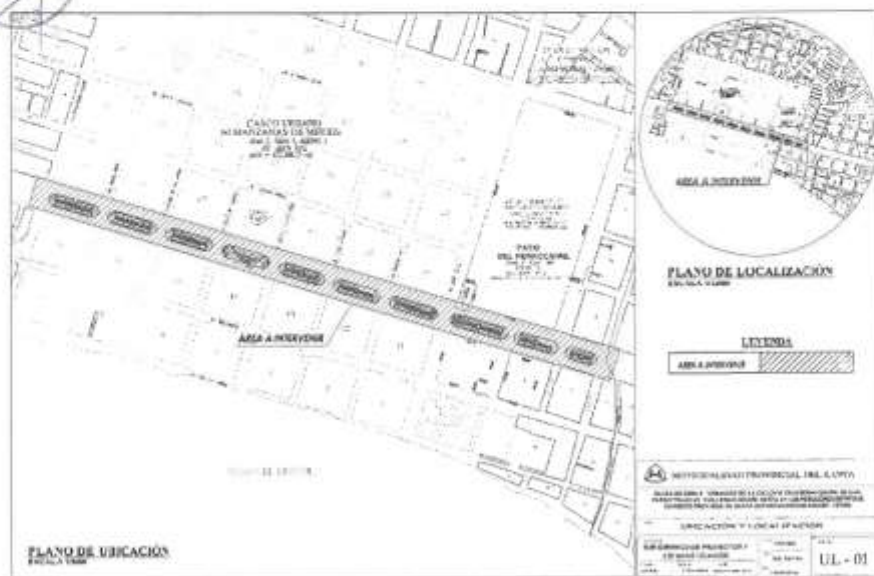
CASCO URBANO
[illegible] MANZANAS DE MIRAFLORES
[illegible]

PATIO
DEL FERROCARRIL

AREA A INTERVENIR

AREA A INTERVENIR

PLANO DE LOCALIZACIÓN
ESCALA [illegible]

LEYENDA

| AREA A INTERVENIR | |
|---|---|

MUNICIPALIDAD PROVINCIAL DEL SANTA

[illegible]

UBICACIÓN Y LOCALIZACIÓN

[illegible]

UL - 01

PLANO DE UBICACIÓN
ESCALA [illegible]